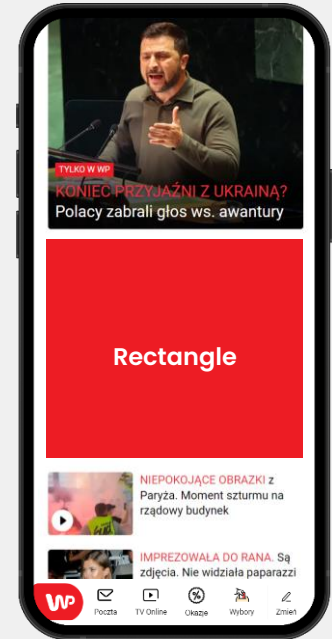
TYLKO W WP

KONIEC PRZYJAŹNI Z UKRAINĄ? Polacy zabrali głos ws. awantury

Rectangle

NIEPOKOJĄCE OBRAZKI z Paryża. Moment szturmu na rządowy budynek

IMPREZOWAŁA DO RANA. Są zdjęcia. Nie widziała paparazzi

WP

Poczta

TV Online

Okazje

Wybory

Zmień